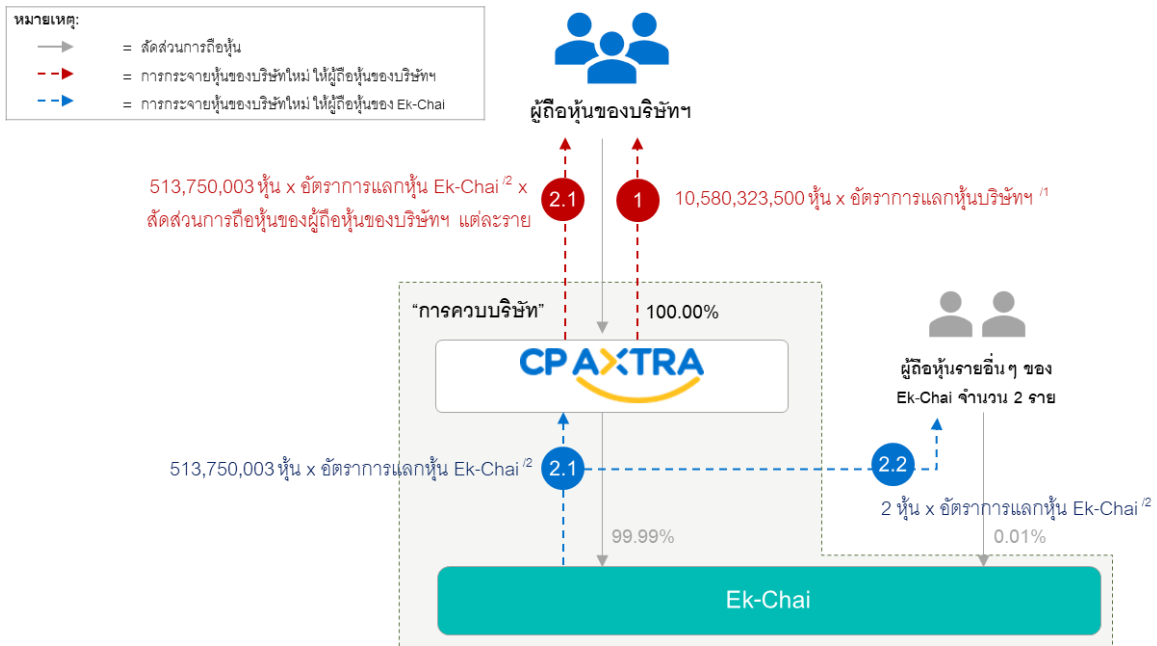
หมายเหตุ:
= สัดส่วนการถือหุ้น
= การกระจายหุ้นของบริษัทใหม่ ให้ผู้ถือหุ้นของบริษัทฯ
= การกระจายหุ้นของบริษัทใหม่ ให้ผู้ถือหุ้นของ Ek-Chai

ผู้ถือหุ้นของบริษัทฯ

513,750,003 หุ้น x อัตราการแลกหุ้น Ek-Chai $^{/2}$ x สัดส่วนการถือหุ้นของผู้ถือหุ้นของบริษัทฯ แต่ละราย

2.1

1

10,580,323,500 หุ้น x อัตราการแลกหุ้นบริษัทฯ $^{/1}$

"การควบบริษัท"

100.00%

CP AXTRA

ผู้ถือหุ้นรายอื่น ๆ ของ Ek-Chai จำนวน 2 ราย

513,750,003 หุ้น x อัตราการแลกหุ้น Ek-Chai $^{/2}$

2.1

2.2

2 หุ้น x อัตราการแลกหุ้น Ek-Chai $^{/2}$

99.99%

0.01%

Ek-Chai